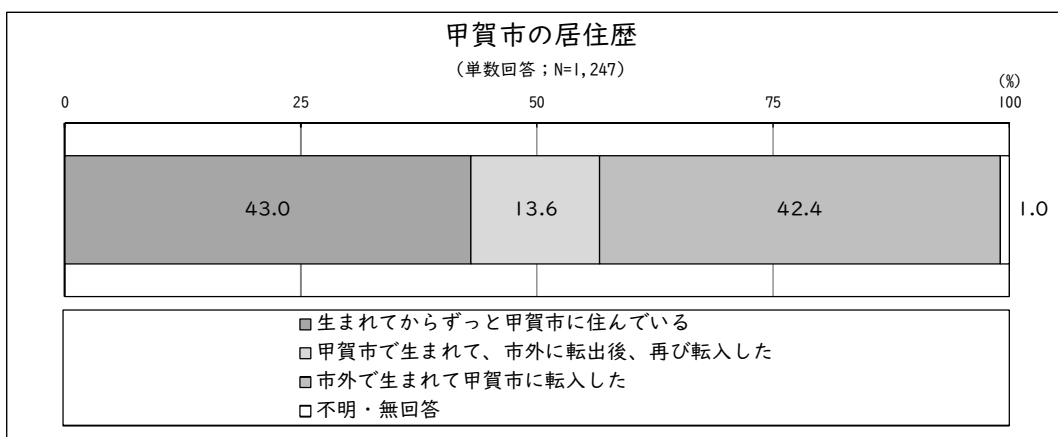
甲賀市の居住歴

（単数回答；N=1,247）

(%)

0 25 50 75 100

43.0

13.6

42.4

1.0

生まれてからずっと甲賀市に住んでいる

甲賀市で生まれて、市外に転出後、再び転入した

市外で生まれて甲賀市に転入した

不明・無回答